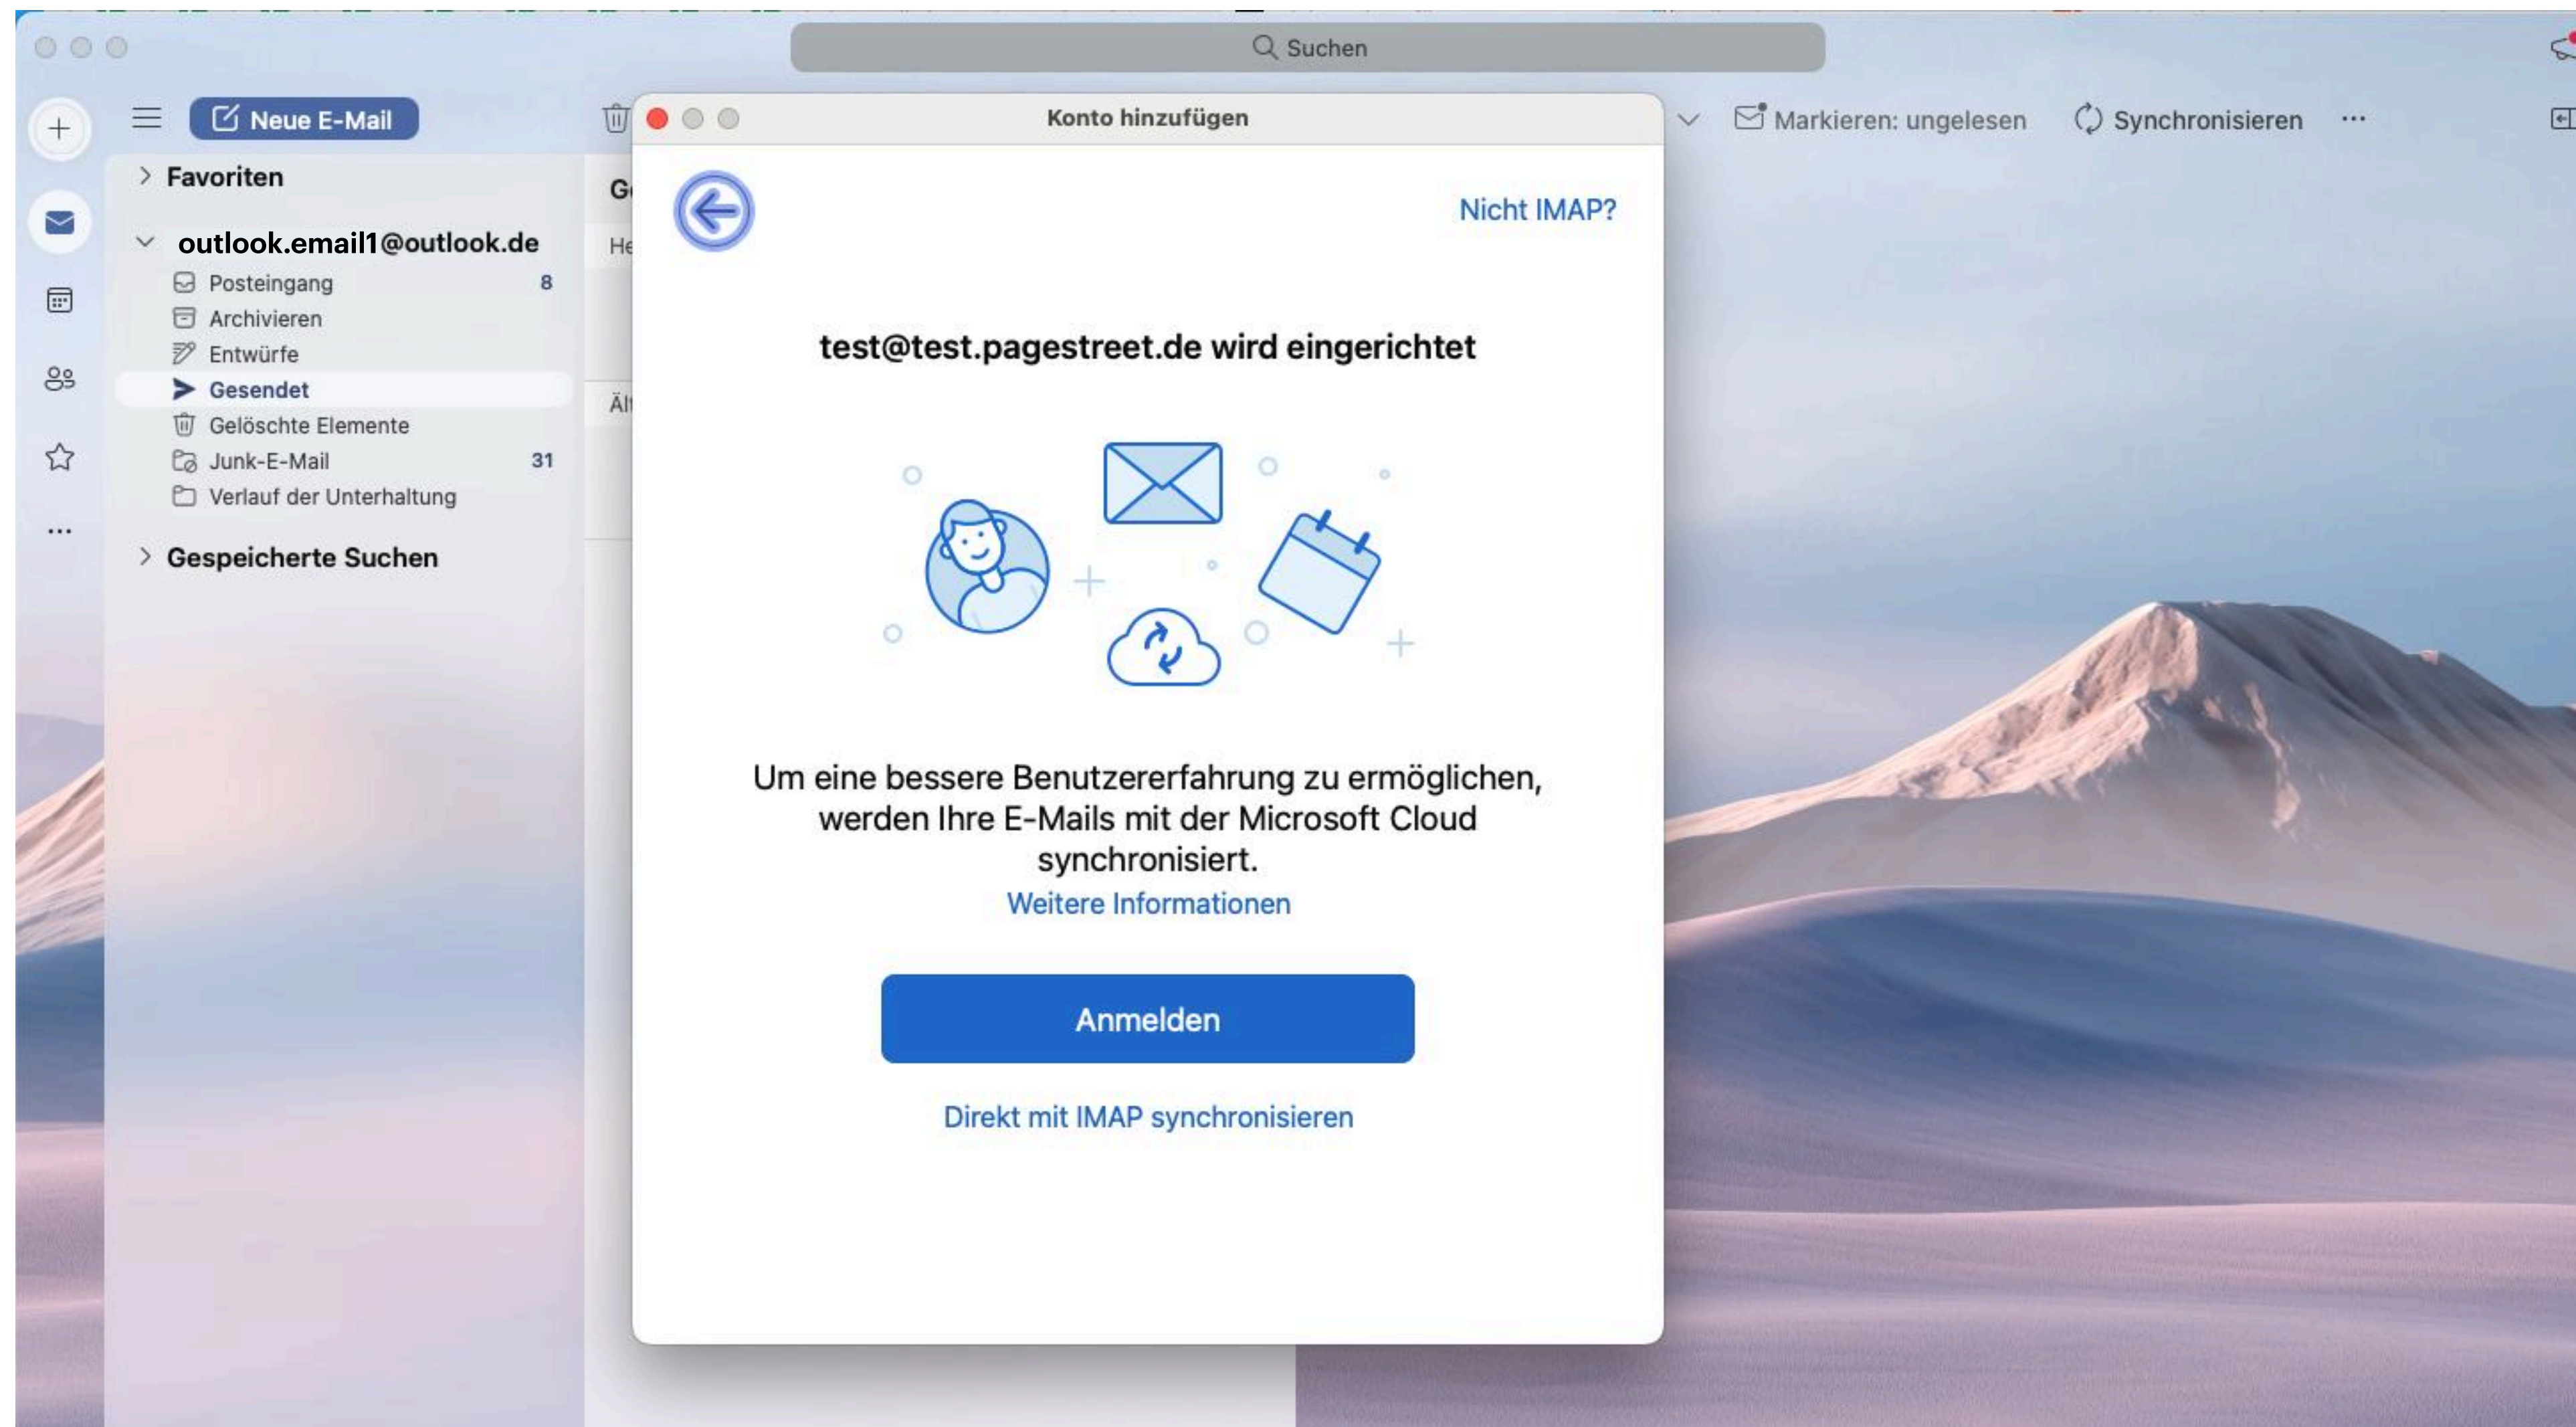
Suchen

Neue E-Mail

Markieren: ungelesen

Synchronisieren

...

Favoriten

outlook.email1@outlook.de

Posteingang 8

Archivieren

Entwürfe

Gesendet

Gelöschte Elemente

Junk-E-Mail 31

Verlauf der Unterhaltung

Gespeicherte Suchen

...

G

He

Äl

Konto hinzufügen

Nicht IMAP?

test@test.pagestreet.de wird eingerichtet

Um eine bessere Benutzererfahrung zu ermöglichen, werden Ihre E-Mails mit der Microsoft Cloud synchronisiert.

Weitere Informationen

Anmelden

Direkt mit IMAP synchronisieren